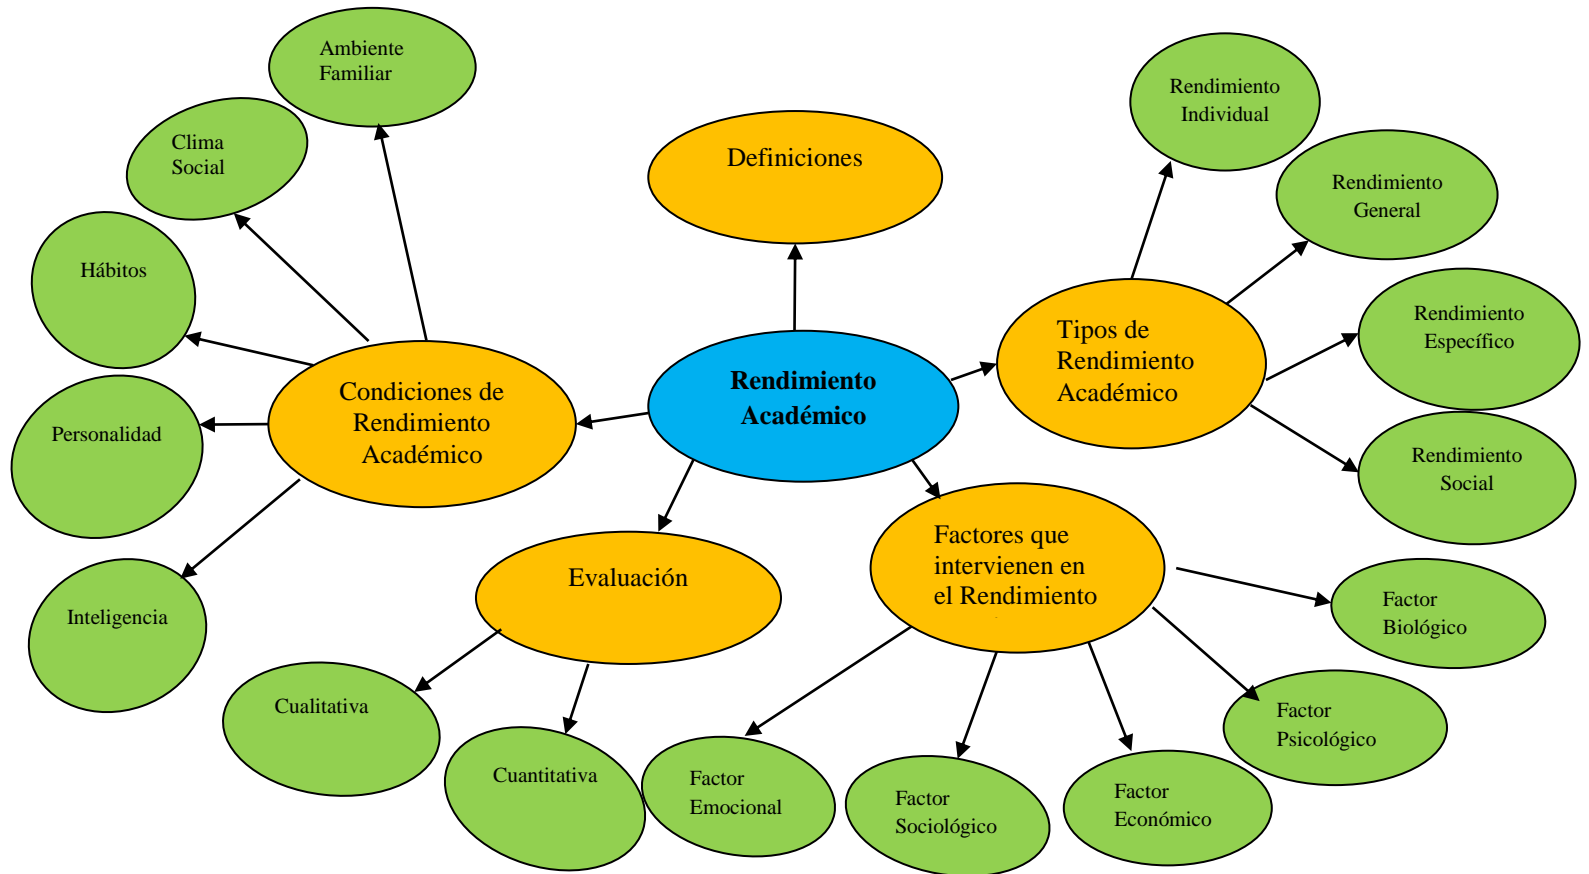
Rendimiento Académico

Definiciones

Condiciones de Rendimiento Académico

Ambiente Familiar

Clima Social

Hábitos

Personalidad

Inteligencia

Tipos de Rendimiento Académico

Rendimiento Individual

Rendimiento General

Rendimiento Específico

Rendimiento Social

Evaluación

Cualitativa

Cuantitativa

Factores que intervienen en el Rendimiento

Factor Biológico

Factor Psicológico

Factor Económico

Factor Sociológico

Factor Emocional